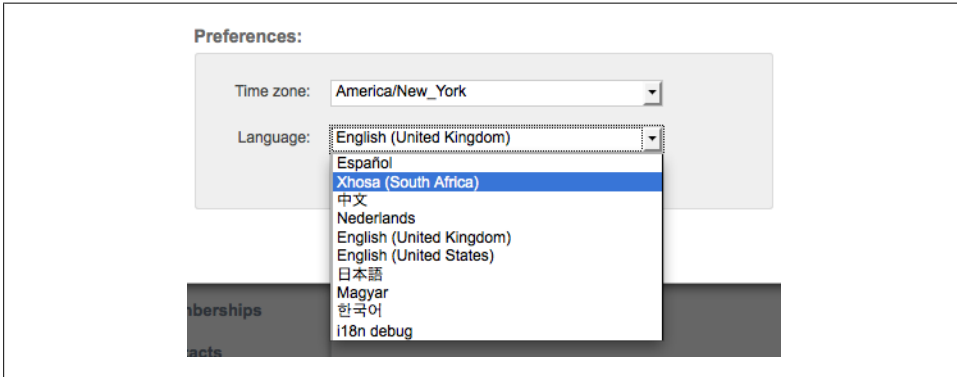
Preferences:

Time zone: America/New_York

Language: English (United Kingdom)

Español
Xhosa (South Africa)
中文
Nederlands
English (United Kingdom)
English (United States)
日本語
Magyar
한국어
i18n debug

nberships

acts